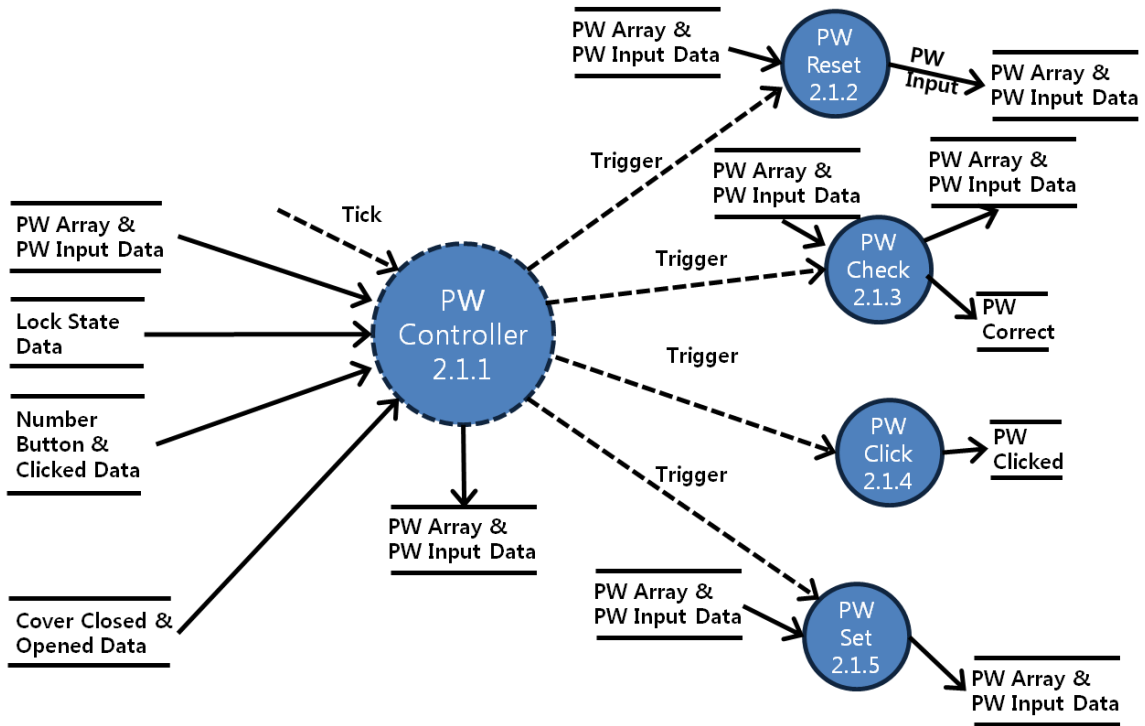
PW Array & PW Input Data

PW Reset 2.1.2

PW Input

PW Array & PW Input Data

Trigger

PW Array & PW Input Data

PW Array & PW Input Data

Tick

PW Array & PW Input Data

Trigger

PW Check 2.1.3

Lock State Data

PW Controller 2.1.1

PW Correct

Trigger

Number Button & Clicked Data

PW Click 2.1.4

PW Clicked

Trigger

PW Array & PW Input Data

PW Array & PW Input Data

Cover Closed & Opened Data

PW Set 2.1.5

PW Array & PW Input Data